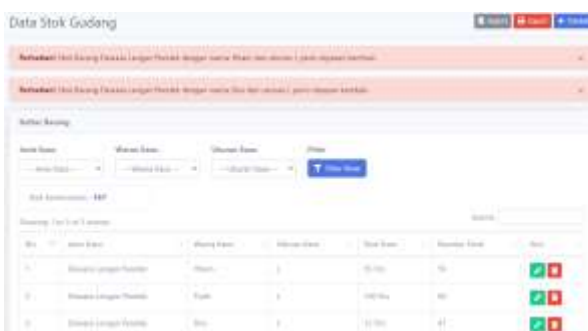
Data Stok Gudang

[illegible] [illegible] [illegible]

Perhatian! Stok Barang Kaos Lengan Pendek dengan warna Hitam dan ukuran L perlu dipesan kembali

Perhatian! Stok Barang Kaos Lengan Pendek dengan warna Biru dan ukuran L perlu dipesan kembali

Daftar Barang

Jenis Kaos | Warna Kaos | Ukuran Kaos | Filter

-- Jenis Kaos -- | -- Warna Kaos -- | -- Ukuran Kaos -- | Filter Stok

Stok Keseluruhan : 187

Showing 1 to 3 of 3 entries

Search:

| No | Jenis Kaos | Warna Kaos | Ukuran Kaos | Stok Kaos | Pesanan Terak | Aksi |
|---|---|---|---|---|---|---|
| 1 | Kaos Lengan Pendek | Hitam | L | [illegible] | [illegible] | |
| 2 | Kaos Lengan Pendek | Putih | L | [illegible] | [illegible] | |
| 3 | Kaos Lengan Pendek | Biru | L | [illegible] | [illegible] | |